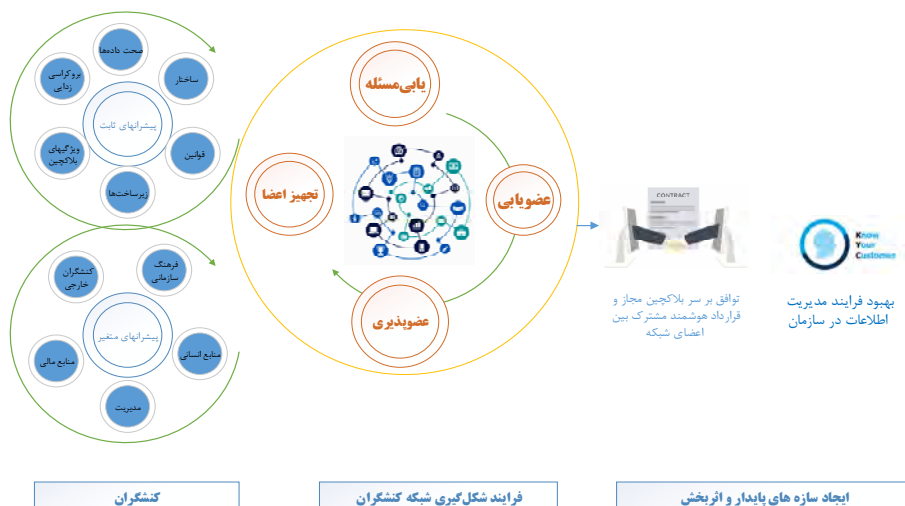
صحت داده‌ها
بروکراسی زدایی
ساختار
پیشرانهای ثابت
ویژگیهای بلاکچین
قوانین
زیرساخت‌ها

کنشگران خارجی
فرهنگ سازمانی
پیشرانهای متغیر
منابع مالی
منابع انسانی
مدیریت

یابی‌مسئله
تجهیز اعضا
عضویابی
عضوپذیری

CONTRACT

توافق بر سر بلاکچین مجاز و قرارداد هوشمند مشترک بین اعضای شبکه

Know Your Customer

بهبود فرایند مدیریت اطلاعات در سازمان

کنشگران
فرایند شکل‌گیری شبکه کنشگران
ایجاد سازه های پایدار و اثربخش